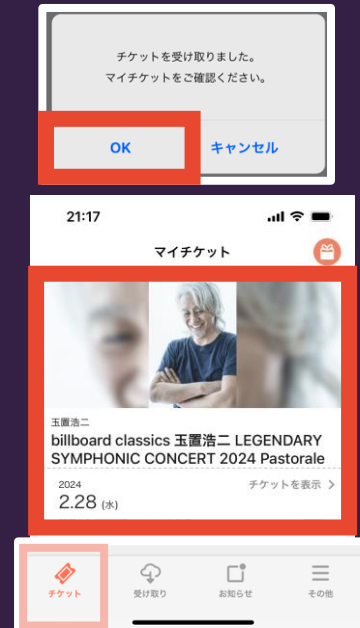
チケットを受け取りました。
マイチケットをご確認ください。

OK
キャンセル

21:17

マイチケット

玉置浩二
billboard classics 玉置浩二 LEGENDARY SYMPHONIC CONCERT 2024 Pastorale

2024
2.28 (水)

チケットを表示 >

チケット
受け取り
お知らせ
その他